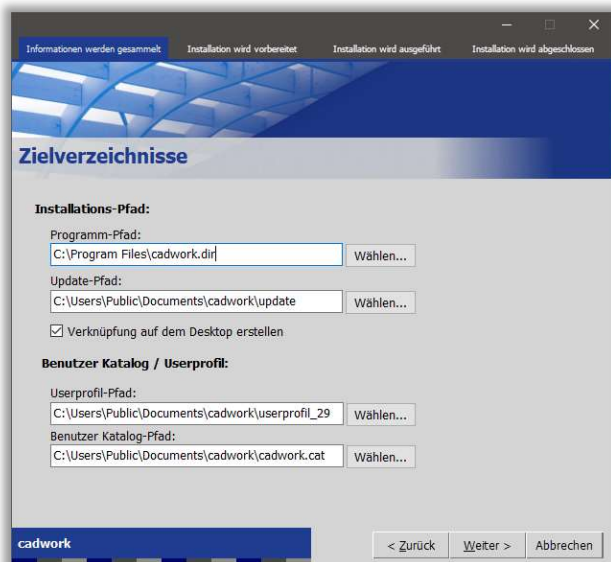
Informationen werden gesammelt
Installation wird vorbereitet
Installation wird ausgeführt
Installation wird abgeschlossen

Zielverzeichnisse

Installations-Pfad:

Programm-Pfad:
C:\Program Files\cadwork.dir
Wählen...

Update-Pfad:
C:\Users\Public\Documents\cadwork\update
Wählen...

Verknüpfung auf dem Desktop erstellen

Benutzer Katalog / Userprofil:

Userprofil-Pfad:
C:\Users\Public\Documents\cadwork\userprofil_29
Wählen...

Benutzer Katalog-Pfad:
C:\Users\Public\Documents\cadwork\cadwork.cat
Wählen...

cadwork

< Zurück
Weiter >
Abbrechen